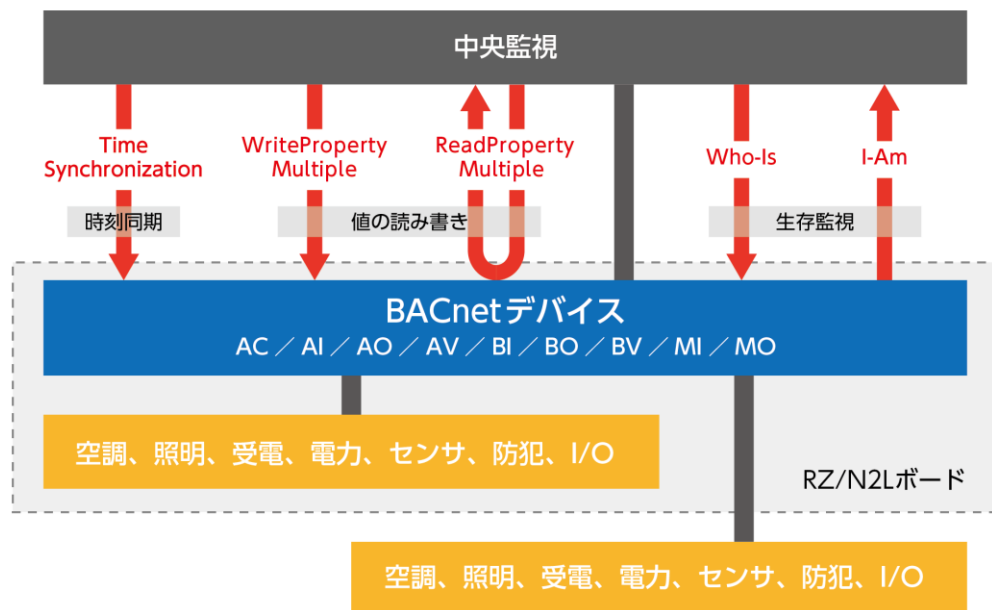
中央監視

Time Synchronization

時刻同期

WriteProperty Multiple

ReadProperty Multiple

値の読み書き

Who-Is

I-Am

生存監視

BACnetデバイス
AC ／ AI ／ AO ／ AV ／ BI ／ BO ／ BV ／ MI ／ MO

空調、照明、受電、電力、センサ、防犯、I/O

RZ/N2Lボード

空調、照明、受電、電力、センサ、防犯、I/O